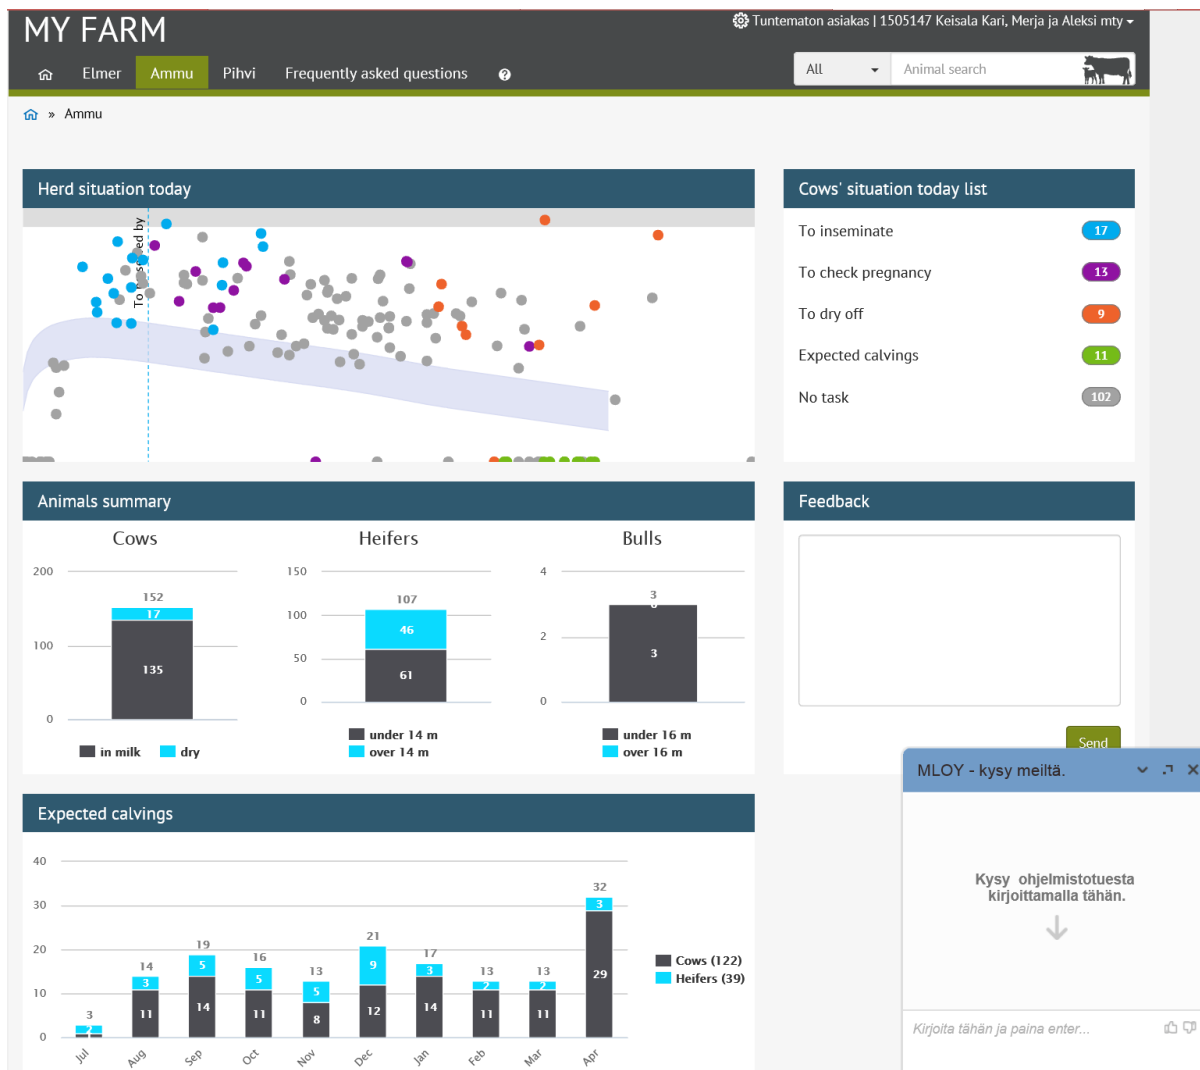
MY FARM

Tuntematon asiakas | 1505147 Keisala Kari, Merja ja Aleksi mty

Elmer Ammu Pihvi Frequently asked questions

All Animal search

» Ammu

Herd situation today

To be served by

Cows' situation today list

To inseminate 17
To check pregnancy 13
To dry off 9
Expected calvings 11
No task 102

Animals summary

Cows
200
100
0
152
17
135
in milk dry

Heifers
150
100
50
0
107
46
61
under 14 m
over 14 m

Bulls
4
2
0
3
0
3
under 16 m
over 16 m

Feedback

Send

Expected calvings

40
30
20
10
0

| Month | Total | Heifers | Cows |
|---|---|---|---|
| Jul | 3 | 2 | |
| Aug | 14 | 3 | 11 |
| Sep | 19 | 5 | 14 |
| Oct | 16 | 5 | 11 |
| Nov | 13 | 5 | 8 |
| Dec | 21 | 9 | 12 |
| Jan | 17 | 3 | 14 |
| Feb | 13 | 2 | 11 |
| Mar | 13 | 2 | 11 |
| Apr | 32 | 3 | 29 |

Cows (122)
Heifers (39)

MLOY - kysy meiltä.

Kysy ohjelmistotuesta kirjoittamalla tähän.

Kirjoita tähän ja paina enter...